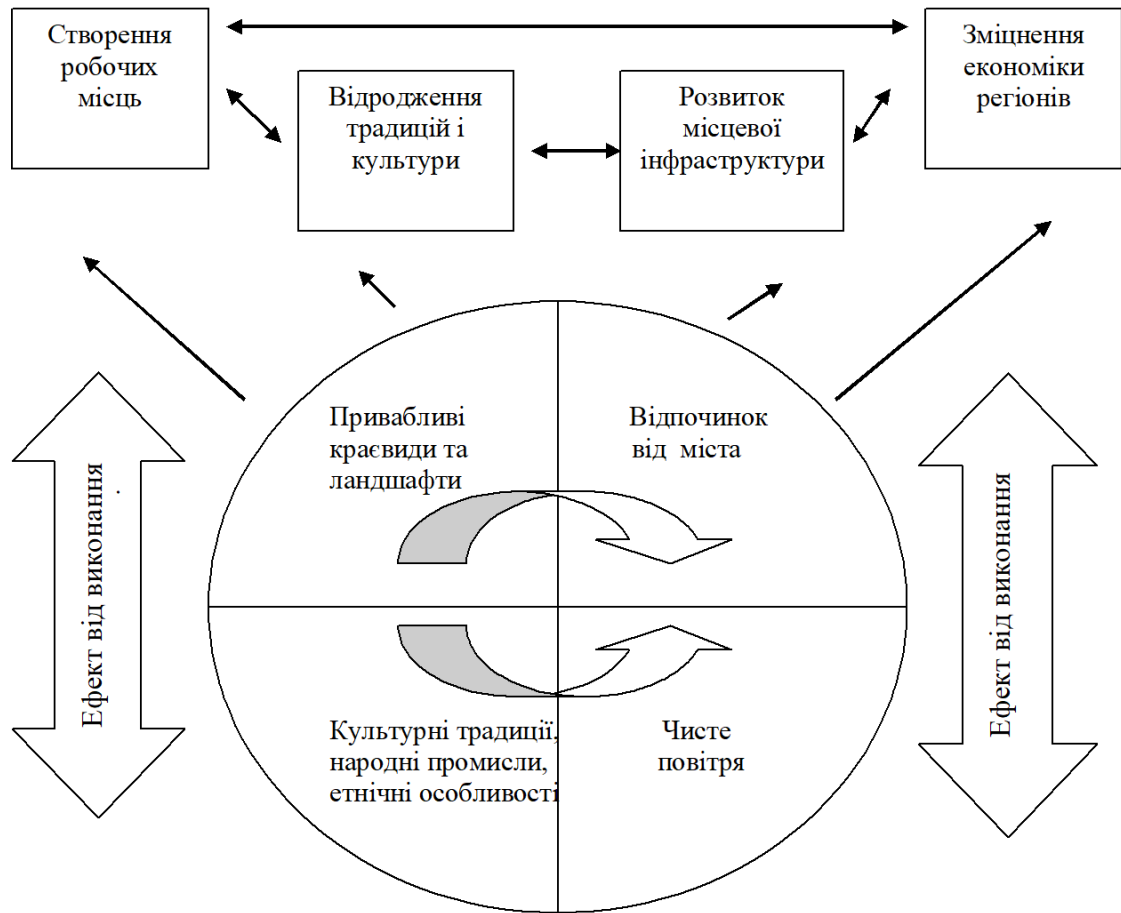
Створення робочих місць

Відродження традицій і культури

Розвиток місцевої інфраструктури

Зміцнення економіки регіонів

Ефект від виконання

Привабливі краєвиди та ландшафти

Відпочинок від міста

Культурні традиції, народні промисли, етнічні особливості

Чисте повітря

Ефект від виконання